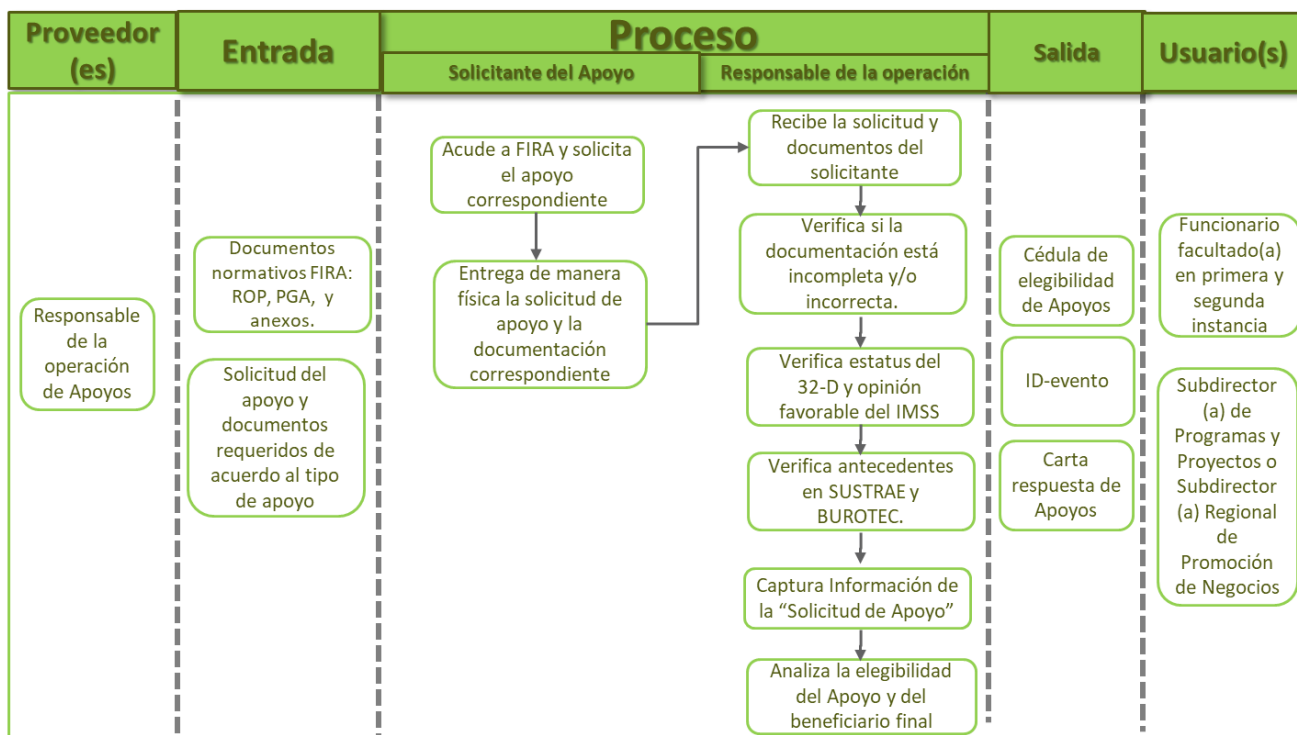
Proveedor (es)

Entrada

Proceso

Solicitante del Apoyo

Responsable de la operación

Salida

Usuario(s)

Responsable de la operación de Apoyos

Documentos normativos FIRA: ROP, PGA, y anexos.

Solicitud del apoyo y documentos requeridos de acuerdo al tipo de apoyo

Acude a FIRA y solicita el apoyo correspondiente

Entrega de manera física la solicitud de apoyo y la documentación correspondiente

Recibe la solicitud y documentos del solicitante

Verifica si la documentación está incompleta y/o incorrecta.

Verifica estatus del 32-D y opinión favorable del IMSS

Verifica antecedentes en SUSTRAE y BUROTEC.

Captura Información de la “Solicitud de Apoyo”

Analiza la elegibilidad del Apoyo y del beneficiario final

Cédula de elegibilidad de Apoyos

ID-evento

Carta respuesta de Apoyos

Funcionario facultado(a) en primera y segunda instancia

Subdirector (a) de Programas y Proyectos o Subdirector (a) Regional de Promoción de Negocios